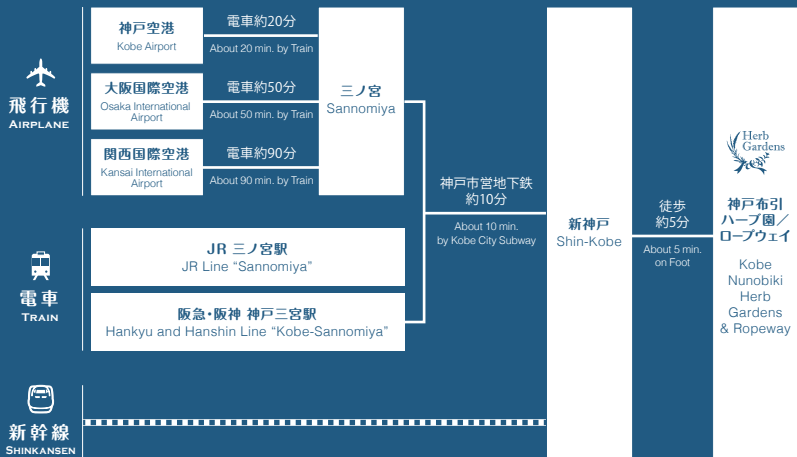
飛行機
AIRPLANE

神戸空港
Kobe Airport

電車約20分
About 20 min. by Train

大阪国際空港
Osaka International Airport

電車約50分
About 50 min. by Train

関西国際空港
Kansai International Airport

電車約90分
About 90 min. by Train

三ノ宮
Sannomiya

電車
TRAIN

JR 三ノ宮駅
JR Line "Sannomiya"

阪急・阪神 神戸三宮駅
Hankyu and Hanshin Line "Kobe-Sannomiya"

新幹線
SHINKANSEN

神戸市営地下鉄
約10分
About 10 min.
by Kobe City Subway

新神戸
Shin-Kobe

徒歩
約5分
About 5 min.
on Foot

Herb Gardens

神戸布引
ハーブ園／
ロープウェイ

Kobe
Nunobiki
Herb
Gardens
& Ropeway